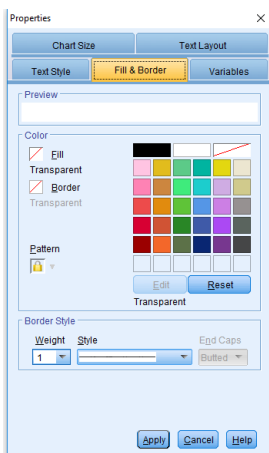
Properties

Chart Size

Text Layout

Text Style

Fill & Border

Variables

Preview

Color

Fill

Transparent

Border

Transparent

Pattern

Edit

Reset

Transparent

Border Style

Weight

Style

End Caps

1

Butted

Apply

Cancel

Help